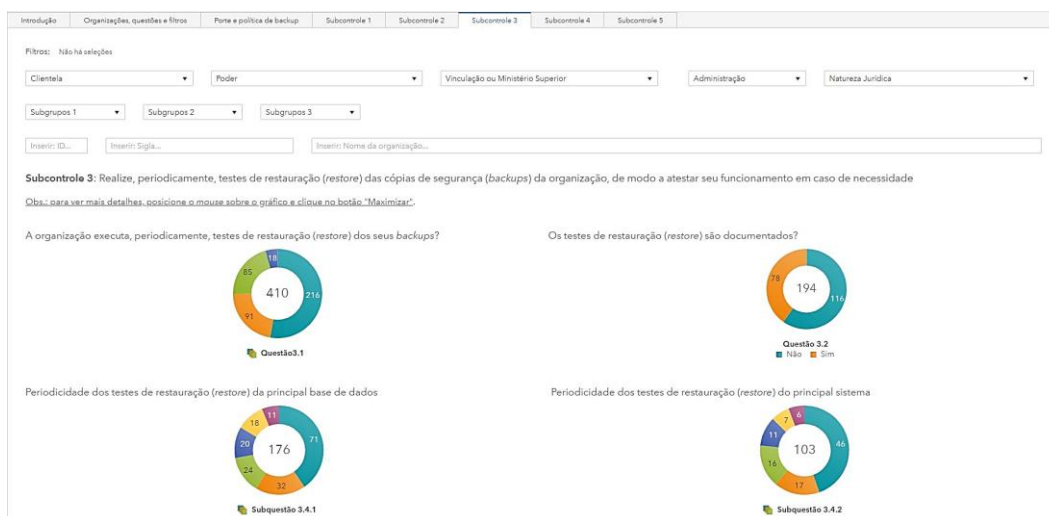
Introdução | Organizações, questões e filtros | Porte e política de backup | Subcontrole 1 | Subcontrole 2 | Subcontrole 3 | Subcontrole 4 | Subcontrole 5

Filtros: Não há seleções

Clientela
Poder
Vinculação ou Ministério Superior
Administração
Natureza Jurídica

Subgrupos 1
Subgrupos 2
Subgrupos 3

Inserir: ID...
Inserir: Sigla...
Inserir: Nome da organização...

**Subcontrole 3**: Realize, periodicamente, testes de restauração (*restore*) das cópias de segurança (*backups*) da organização, de modo a atestar seu funcionamento em caso de necessidade

Obs.: para ver mais detalhes, posicione o mouse sobre o gráfico e clique no botão "Maximizar".

A organização executa, periodicamente, testes de restauração (*restore*) dos seus *backups*?

18
85
410
216
91

Questão3.1

Os testes de restauração (*restore*) são documentados?

78
194
116

Questão 3.2
Não Sim

Periodicidade dos testes de restauração (*restore*) da principal base de dados

11
18
20
176
71
24
32

Subquestão 3.4.1

Periodicidade dos testes de restauração (*restore*) do principal sistema

6
7
11
103
46
16
17

Subquestão 3.4.2